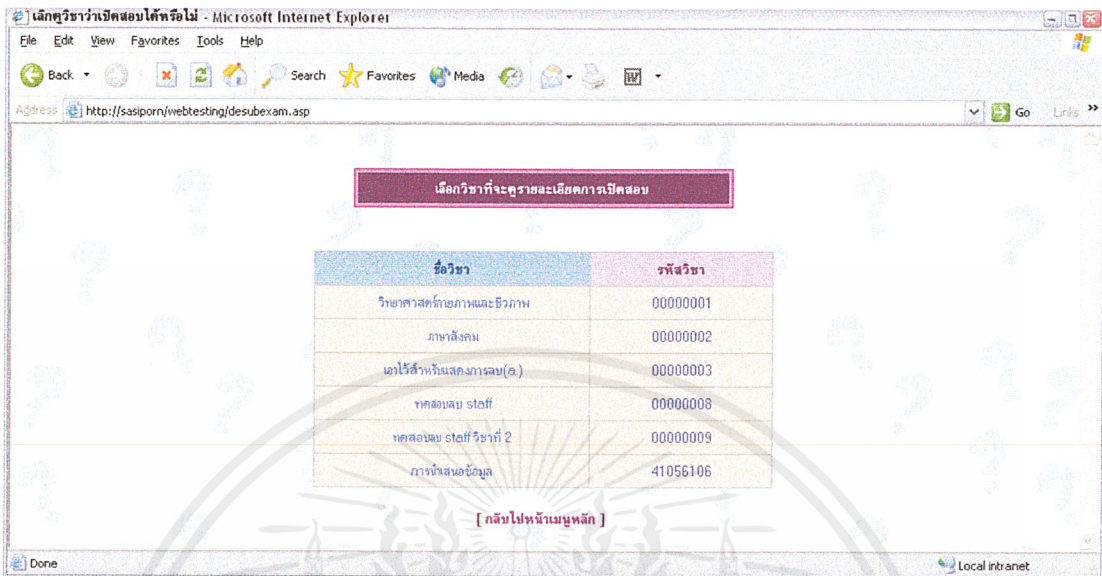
เลือกดูวิชาว่าเปิดสอบได้หรือไม่ - Microsoft Internet Explorer

File Edit View Favorites Tools Help

Back Search Favorites Media

Address http://sasiporn/webtesting/desubexam.asp Go Links

เลือกวิชาที่จะดูรายละเอียดการเปิดสอบ

| ชื่อวิชา | รหัสวิชา |
|---|---|
| วิทยาศาสตร์กายภาพและชีวภาพ | 00000001 |
| ภาษาสังคม | 00000002 |
| เอาไว้สำหรับแสดงการลบ(อ.) | 00000003 |
| ทดสอบลบ staff | 00000008 |
| ทดสอบลบ staff วิชาที่ 2 | 00000009 |
| การนำเสนอข้อมูล | 41056106 |

[ กลับไปหน้าเมนูหลัก ]

Done Local intranet